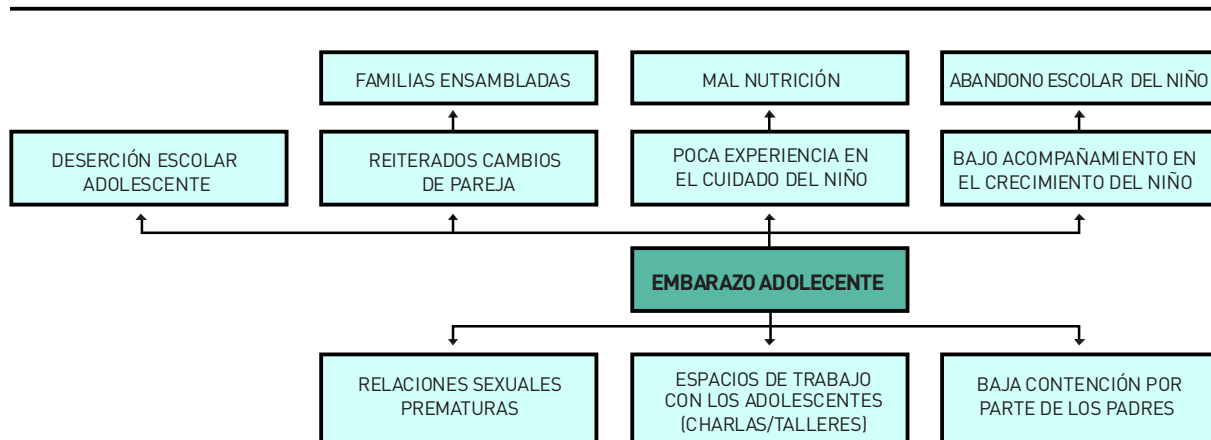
FAMILIAS ENSAMBLADAS

MAL NUTRICIÓN

ABANDONO ESCOLAR DEL NIÑO

DESERCIÓN ESCOLAR ADOLESCENTE

REITERADOS CAMBIOS DE PAREJA

POCA EXPERIENCIA EN EL CUIDADO DEL NIÑO

BAJO ACOMPAÑAMIENTO EN EL CRECIMIENTO DEL NIÑO

EMBARAZO ADOLECENTE

RELACIONES SEXUALES PREMATURAS

ESPACIOS DE TRABAJO CON LOS ADOLESCENTES (CHARLAS/TALLERES)

BAJA CONTENCIÓN POR PARTE DE LOS PADRES